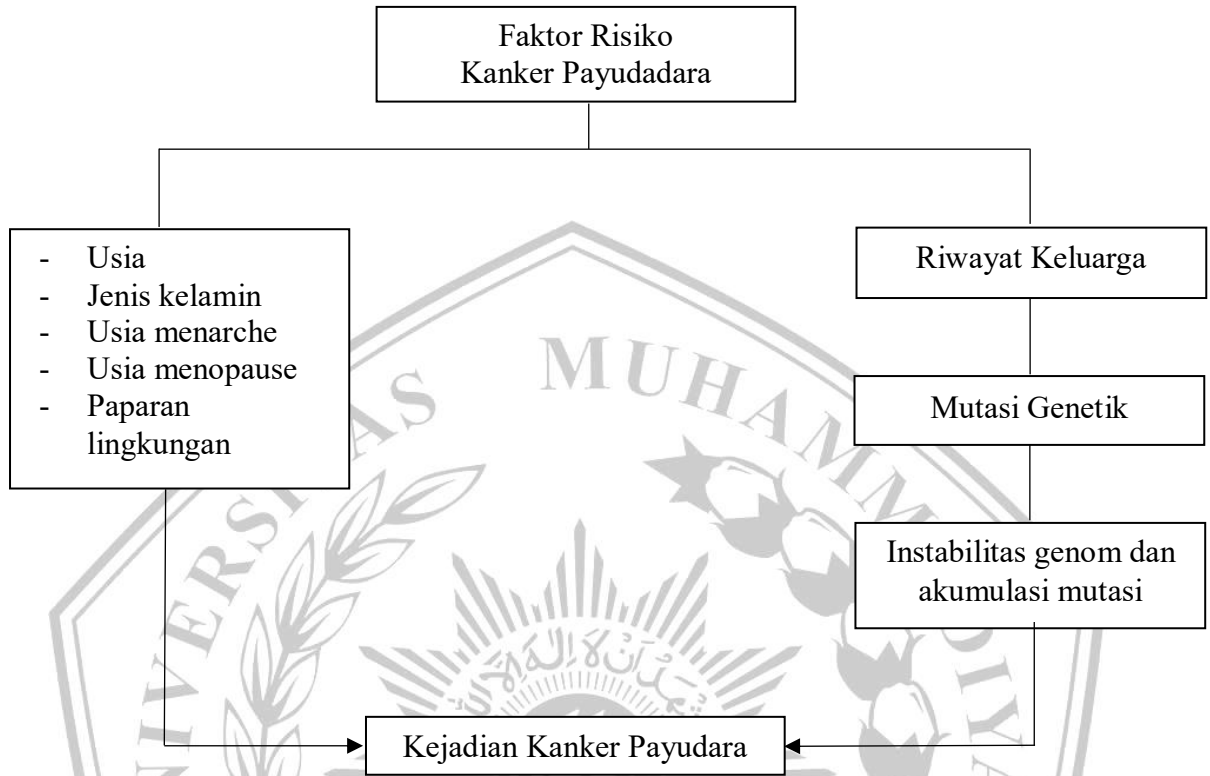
Faktor Risiko
Kanker Payudadara

- Usia
- Jenis kelamin
- Usia menarche
- Usia menopause
- Paparan lingkungan

Riwayat Keluarga

Mutasi Genetik

Instabilitas genom dan akumulasi mutasi

Kejadian Kanker Payudara

UNIVERSITAS MUHAMMADIYAH